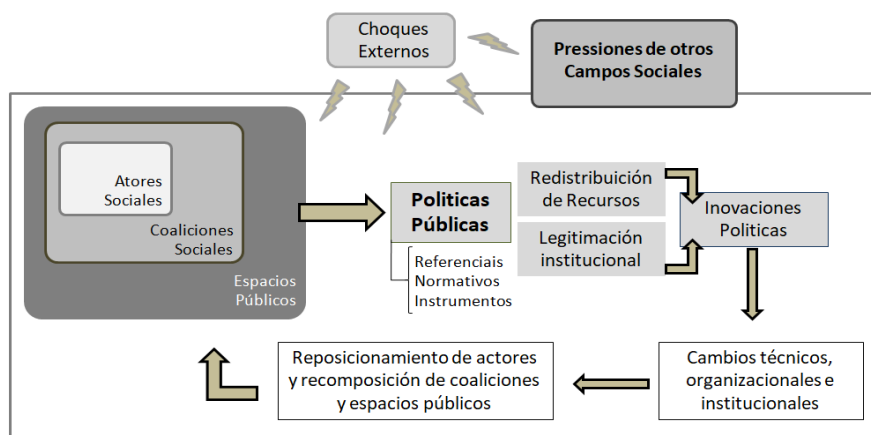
Choques Externos

Pressiones de otros Campos Sociales

Atores Sociales

Coaliciones Sociales

Espacios Públicos

Politicas Públicas

Referenciais
Normativos
Instrumentos

Redistribuición de Recursos

Legitimación institucional

Inovaciones Politicas

Cambios técnicos, organizacionales e institucionales

Reposicionamiento de actores y recomposición de coaliciones y espacios públicos